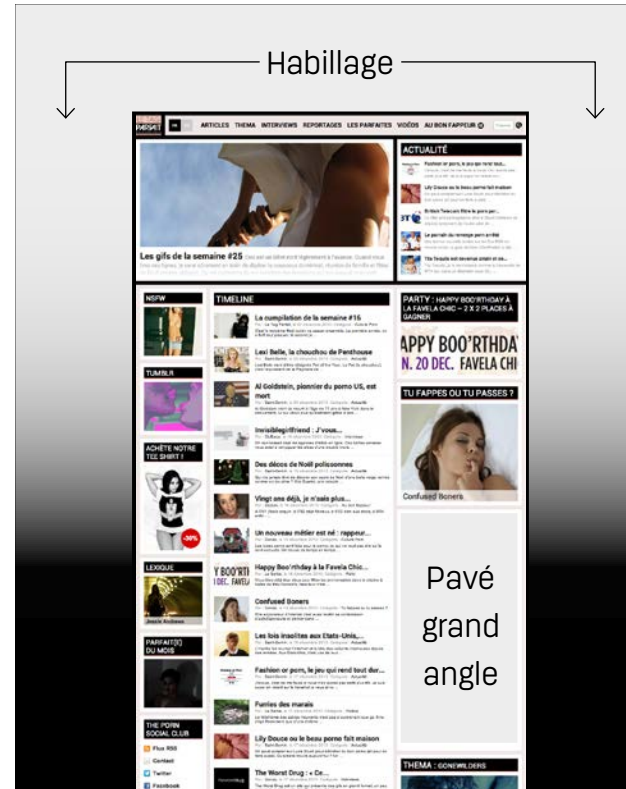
Habillage

ARTICLES THEMA INTERVIEWS REPORTAGES LES PARFAITES VIDÉOS AU BON FAPPEUR

ACTUALITÉ

Les gifs de la semaine #25

NSFW

TIMELINE

La compilation de la semaine #16

Lexi Belle, la chouchou de Penthouse

Al Goldstein, pionnier du porno US, est mort

InvisiblegirIfriend : J'vous...

Des décos de Noël polissonnes

Vingt ans déjà, je n'sais plus...

Un nouveau métier est né : rappeur...

Happy Boo'rthday à la Favela Chic...

Confused Boners

Les lois insolites aux Etats-Unis,...

Fashion or porn, le jeu qui rend tout dur...

Furries des marais

Lily Douce ou le beau porno fait maison

The Worst Drug : « Ce...

TUMBLR

ACHÈTE NOTRE TEE SHIRT !

LEXIQUE

PARFAIT(E) DU MOIS

THE PORN SOCIAL CLUB

Flux RSS

Contact

Twitter

Facebook

PARTY : HAPPY BOO'RTHDAY À LA FAVELA CHIC – 2 X 2 PLACES À GAGNER

APPY BOO'RTHDA
N. 20 DEC. FAVELA CHI

TU FAPPES OU TU PASSES ?

Confused Boners

Pavé grand angle

THEMA : GONEWILDERS